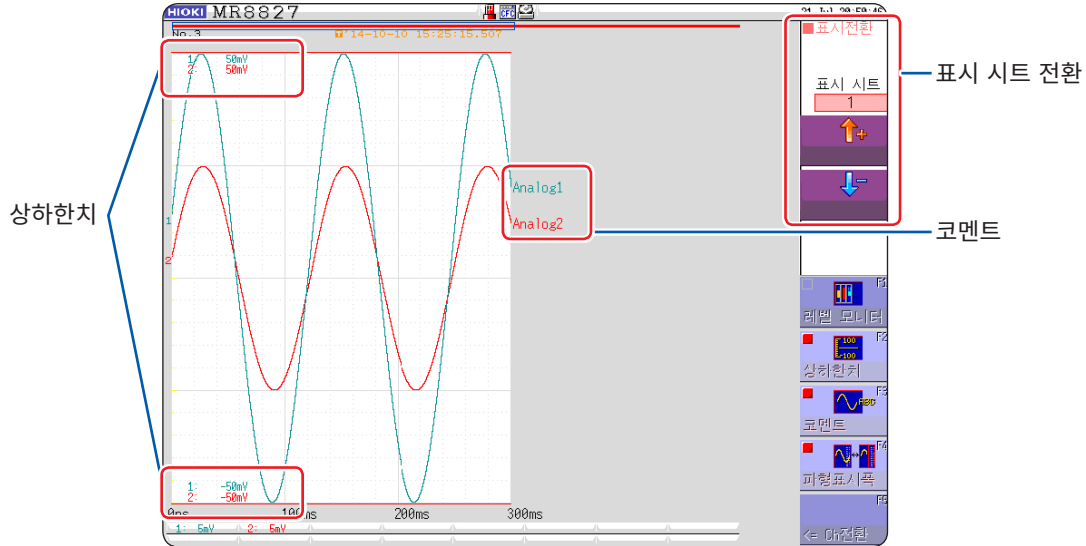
HIOKI MR8827
No.3
14-10-10 15:25:15.507
1: 50mV
2: 50mV
1
2
Analog1
Analog2
1: -50mV
2: -50mV
0ns
100ms
200ms
300ms
1: 5mV 2: 5mV
표시전환
표시 시트
1
레벨 모니터
F1
F2
100
-100
상하한치
F3
코멘트
F4
파형표시폭
F5
<= Ch전환
표시 시트 전환
상하한치
코멘트